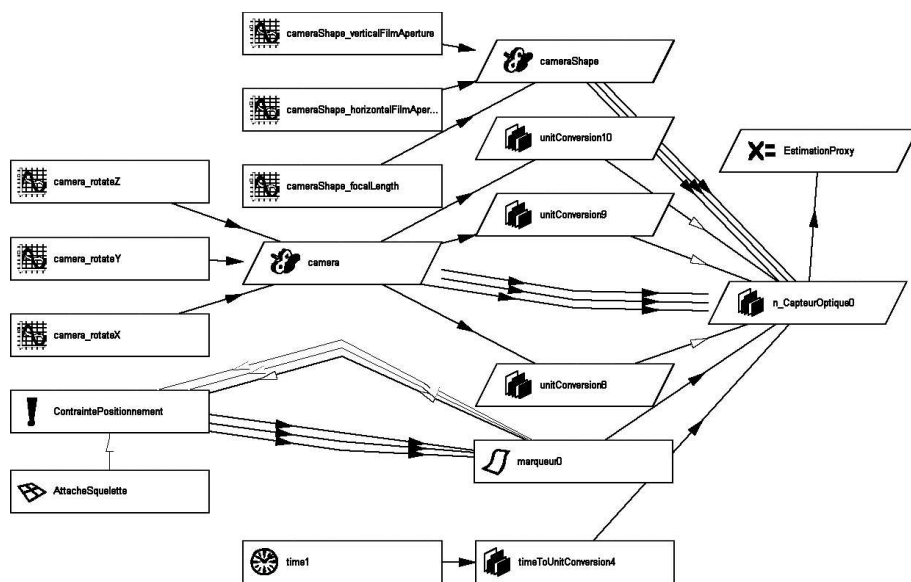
cameraShape_verticalFilmAperture

cameraShape

cameraShape_horizontalFilmAper...

unitConversion10

EstimationProxy

camera_rotateZ

cameraShape_focalLength

unitConversion9

camera_rotateY

camera

n_CapteurOptique0

camera_rotateX

unitConversion8

ContraintePositionnement

marqueur0

AttacheSquelette

time1

timeToUnitConversion4